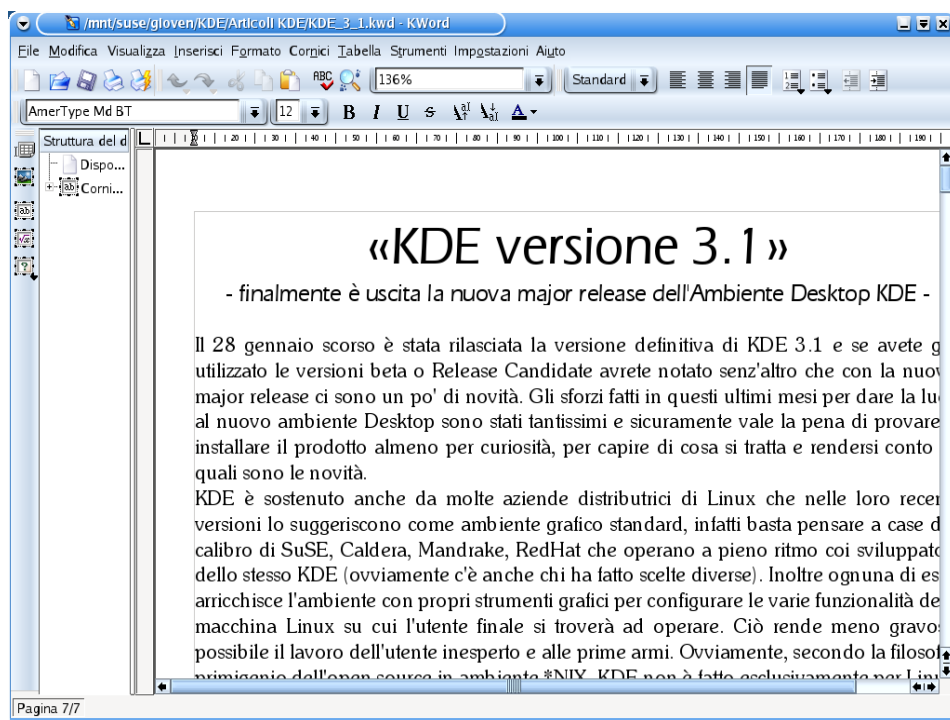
/mnt/suse/gloven/KDE/Articoli KDE/KDE_3_1.kwd - KWord

File Modifica Visualizza Inserisci Formato Cornici Tabella Strumenti Impostazioni Aiuto

136%

Standard

AmerType Md BT

12

B I U S

Struttura del d

Dispo...

Corni...

«KDE versione 3.1»

- finalmente è uscita la nuova major release dell'Ambiente Desktop KDE -

Il 28 gennaio scorso è stata rilasciata la versione definitiva di KDE 3.1 e se avete g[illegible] utilizzato le versioni beta o Release Candidate avrete notato senz'altro che con la nuov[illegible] major release ci sono un po' di novità. Gli sforzi fatti in questi ultimi mesi per dare la lu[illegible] al nuovo ambiente Desktop sono stati tantissimi e sicuramente vale la pena di provare installare il prodotto almeno per curiosità, per capire di cosa si tratta e rendersi conto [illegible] quali sono le novità.

KDE è sostenuto anche da molte aziende distributrici di Linux che nelle loro rece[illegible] versioni lo suggeriscono come ambiente grafico standard, infatti basta pensare a case d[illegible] calibro di SuSE, Caldera, Mandrake, RedHat che operano a pieno ritmo coi sviluppato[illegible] dello stesso KDE (ovviamente c'è anche chi ha fatto scelte diverse). Inoltre ognuna di es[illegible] arricchisce l'ambiente con propri strumenti grafici per configurare le varie funzionalità de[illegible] macchina Linux su cui l'utente finale si troverà ad operare. Ciò rende meno gravo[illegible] possibile il lavoro dell'utente inesperto e alle prime armi. Ovviamente, secondo la filosof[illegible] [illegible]

Pagina 7/7